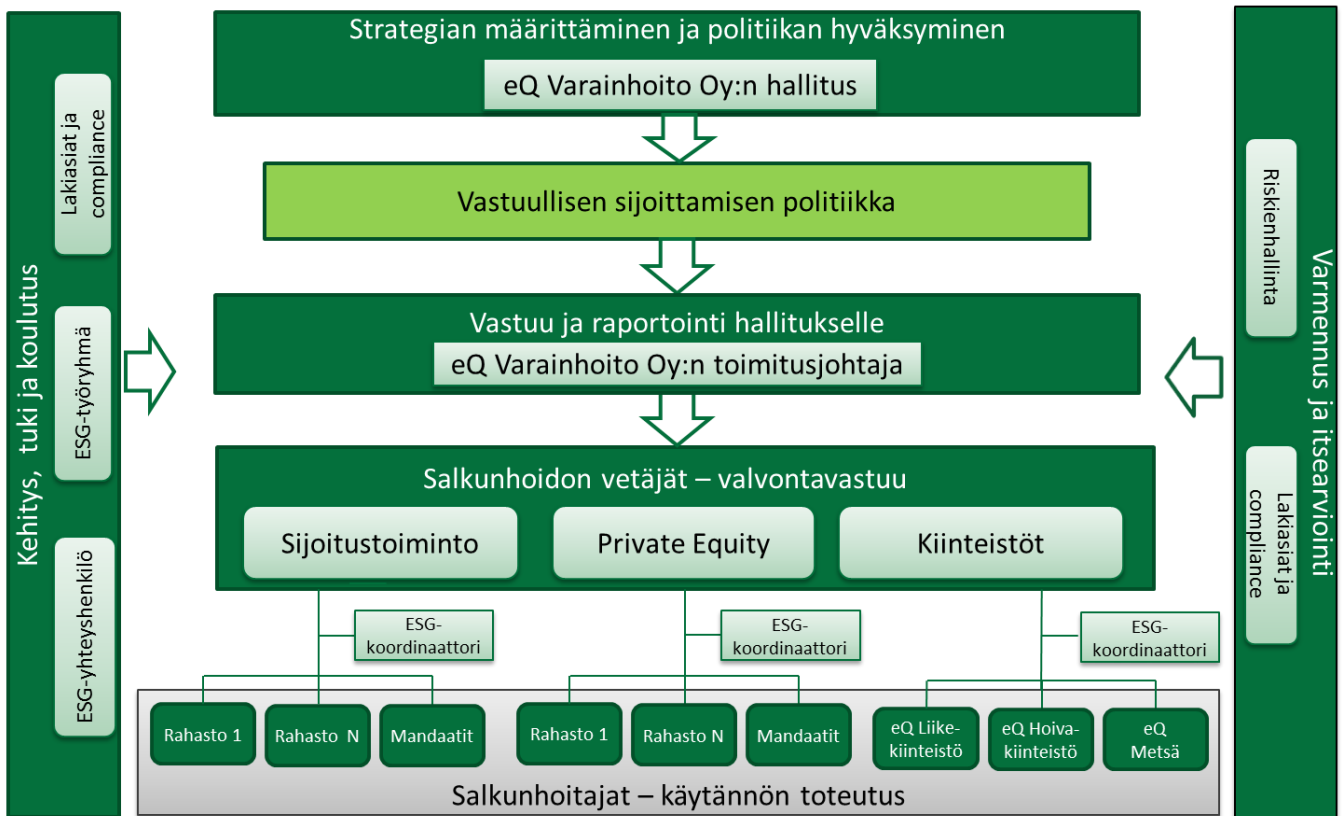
Kehitys, tuki ja koulutus

Lakiasiat ja compliance

ESG-työryhmä

ESG-yhteyshenkilö

Strategian määrittäminen ja politiikan hyväksyminen

eQ Varainhoito Oy:n hallitus

Vastuullisen sijoittamisen politiikka

Vastuu ja raportointi hallitukselle

eQ Varainhoito Oy:n toimitusjohtaja

Salkunhoidon vetäjät – valvontavastuu

Sijoitustoiminto

Private Equity

Kiinteistöt

ESG-koordinaattori

ESG-koordinaattori

ESG-koordinaattori

Rahasto 1

Rahasto N

Mandaatit

Rahasto 1

Rahasto N

Mandaatit

eQ Liike-kiinteistö

eQ Hoiva-kiinteistö

eQ Metsä

Salkunhoitajat – käytännön toteutus

Varmennus ja itsearviointi

Riskienhallinta

Lakiasiat ja compliance